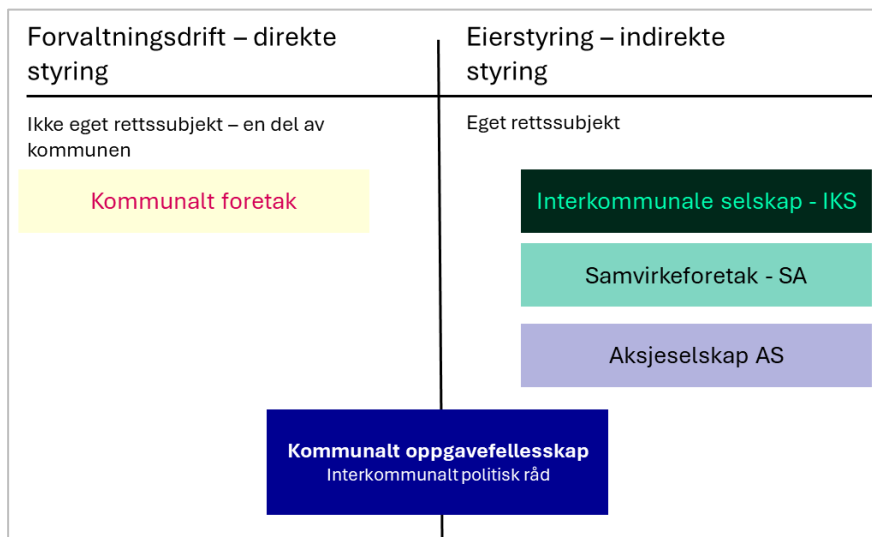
Forvaltningsdrift – direkte styring

Eierstyring – indirekte styring

Ikke eget rettssubjekt – en del av kommunen

Eget rettssubjekt

Kommunalt foretak

Interkommunale selskap - IKS

Samvirkeforetak - SA

Aksjeselskap AS

Kommunalt oppgavefellesskap
Interkommunalt politisk råd